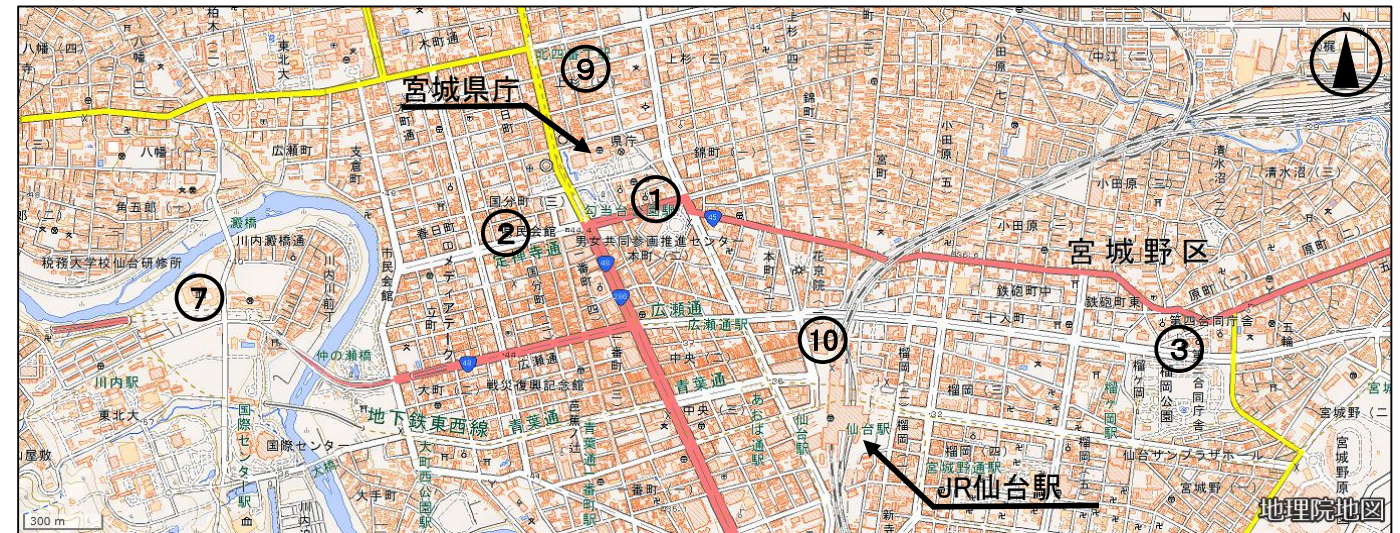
N

宮城県庁

JR仙台駅

宮城野区

地理院地図

300 m

⑨ ① ② ⑦ ⑩ ③

八幡(四)
柏木
東北大
木町通
上杉(三)
北四番丁
県庁
錦町
小田原
中江(二)
広瀬町
国分町(三)
勾当台公園
男女共同参画推進センター
市民会館
定禅寺通
本町(二)
春日町
角五郎(二)
川内澱橋通
澱橋
税務大学校仙台研修所
川内川前丁
仲の瀬橋
川内駅
東北大
国際センター駅
国際センター
大屋敷
大手町
大町西公園駅
大町
戦災復興記念館
広瀬通
広瀬通駅
青葉通
地下鉄東西線 青葉通
中央(二)
あおば通駅
仙台駅
榴岡
宮城野通駅
鉄砲町中
鉄砲町東
十人町
第四合同庁舎
榴岡公園
仙台サンプラザホール
宮城野(二)
宮城野原
清水沼(三)
原町(二)
五輪
番町
一番町駅
青葉通一番町駅
花京院
宮町
小田原(二)
メディアテーク
立町
一番町
45
48
286
49